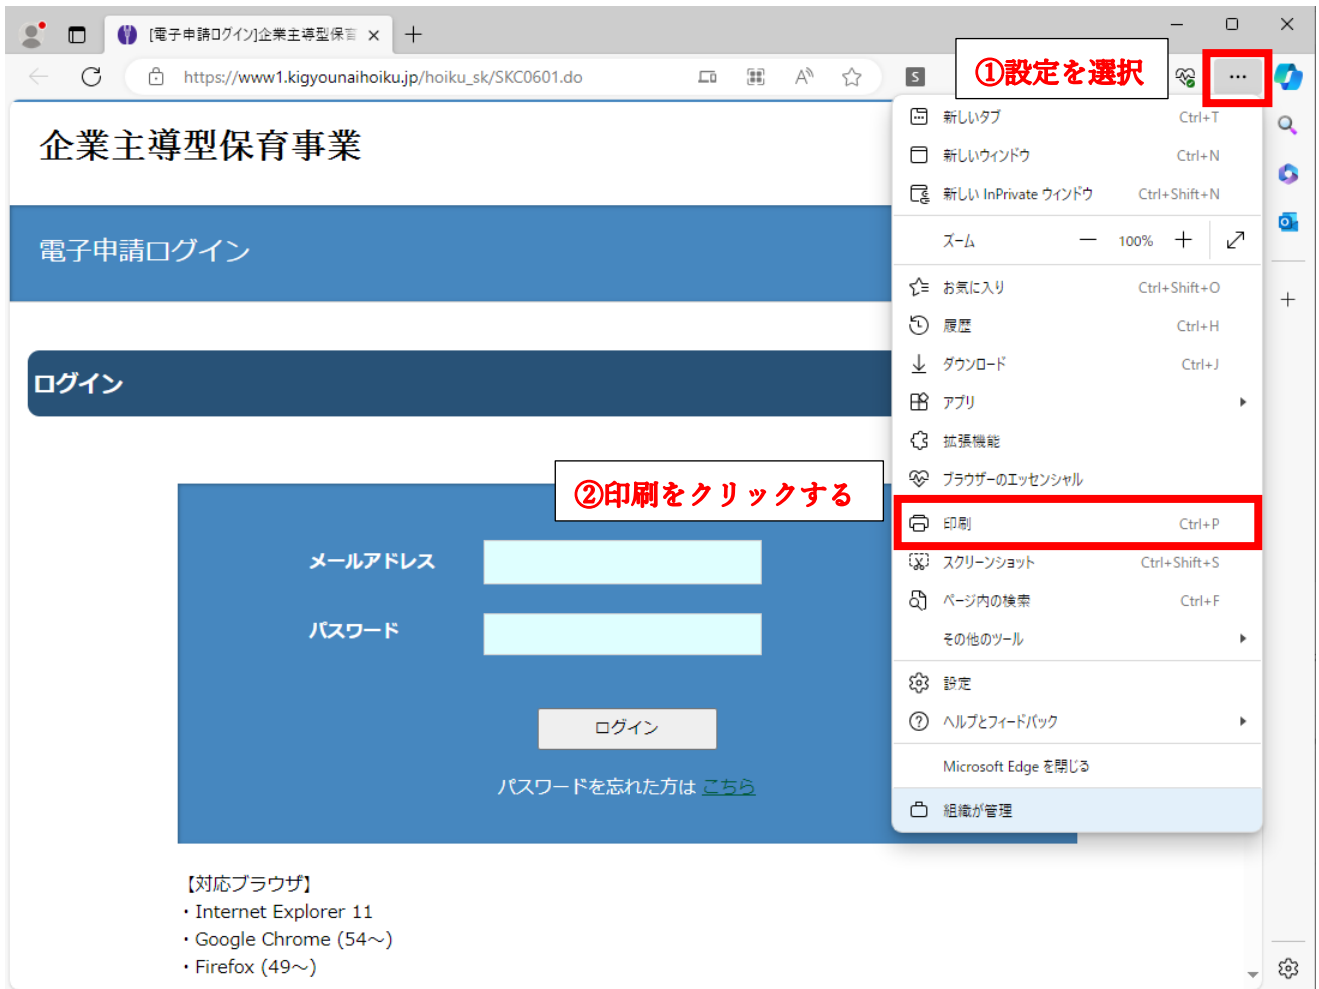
[電子申請ログイン]企業主導型保言 ×
https://www1.kigyounaihoiku.jp/hoiku_sk/SKC0601.do
①設定を選択
...

企業主導型保育事業

電子申請ログイン

ログイン

②印刷をクリックする

メールアドレス
パスワード
ログイン
パスワードを忘れた方は こちら

【対応ブラウザ】
・Internet Explorer 11
・Google Chrome (54～)
・Firefox (49～)

新しいタブ Ctrl+T
新しいウィンドウ Ctrl+N
新しい InPrivate ウィンドウ Ctrl+Shift+N
ズーム — 100% +
お気に入り Ctrl+Shift+O
履歴 Ctrl+H
ダウンロード Ctrl+J
アプリ
拡張機能
ブラウザーのエッセンシャル
印刷 Ctrl+P
スクリーンショット Ctrl+Shift+S
ページ内の検索 Ctrl+F
その他のツール
設定
ヘルプとフィードバック
Microsoft Edge を閉じる
組織が管理